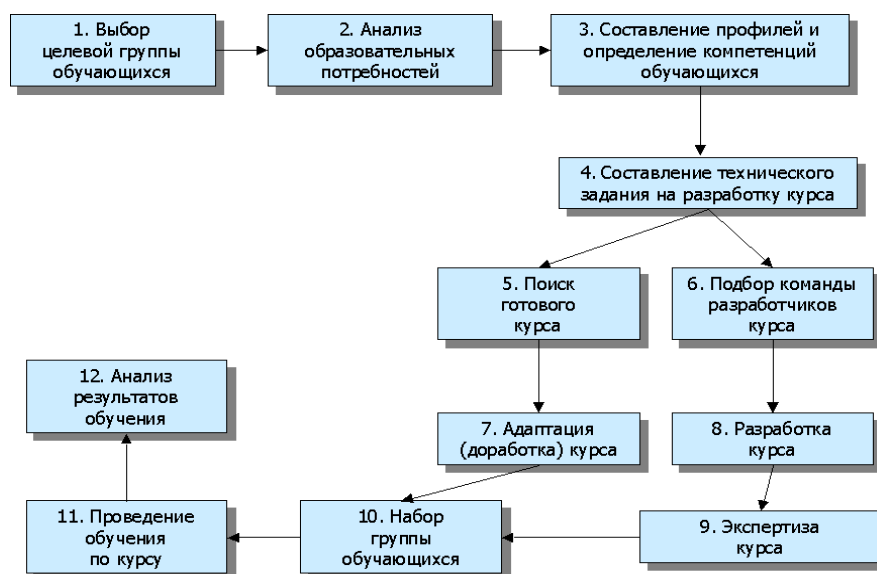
1. Выбор целевой группы обучающихся

2. Анализ образовательных потребностей

3. Составление профилей и определение компетенций обучающихся

4. Составление технического задания на разработку курса

5. Поиск готового курса

6. Подбор команды разработчиков курса

7. Адаптация (доработка) курса

8. Разработка курса

9. Экспертиза курса

10. Набор группы обучающихся

11. Проведение обучения по курсу

12. Анализ результатов обучения